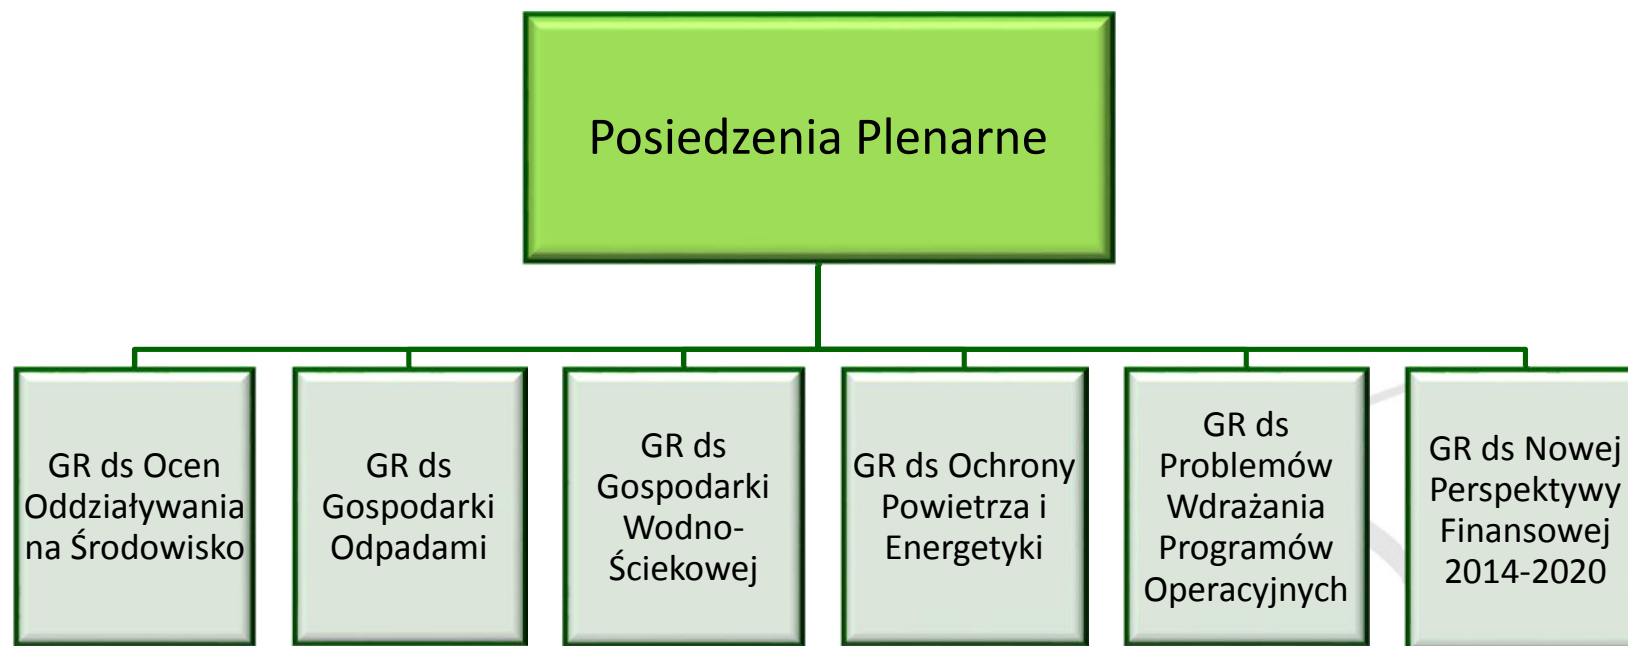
Posiedzenia Plenarne

GR ds Ocen Oddziaływania na Środowisko

GR ds Gospodarki Odpadami

GR ds Gospodarki Wodno-Ściekowej

GR ds Ochrony Powietrza i Energetyki

GR ds Problemów Wdrażania Programów Operacyjnych

GR ds Nowej Perspektywy Finansowej 2014-2020